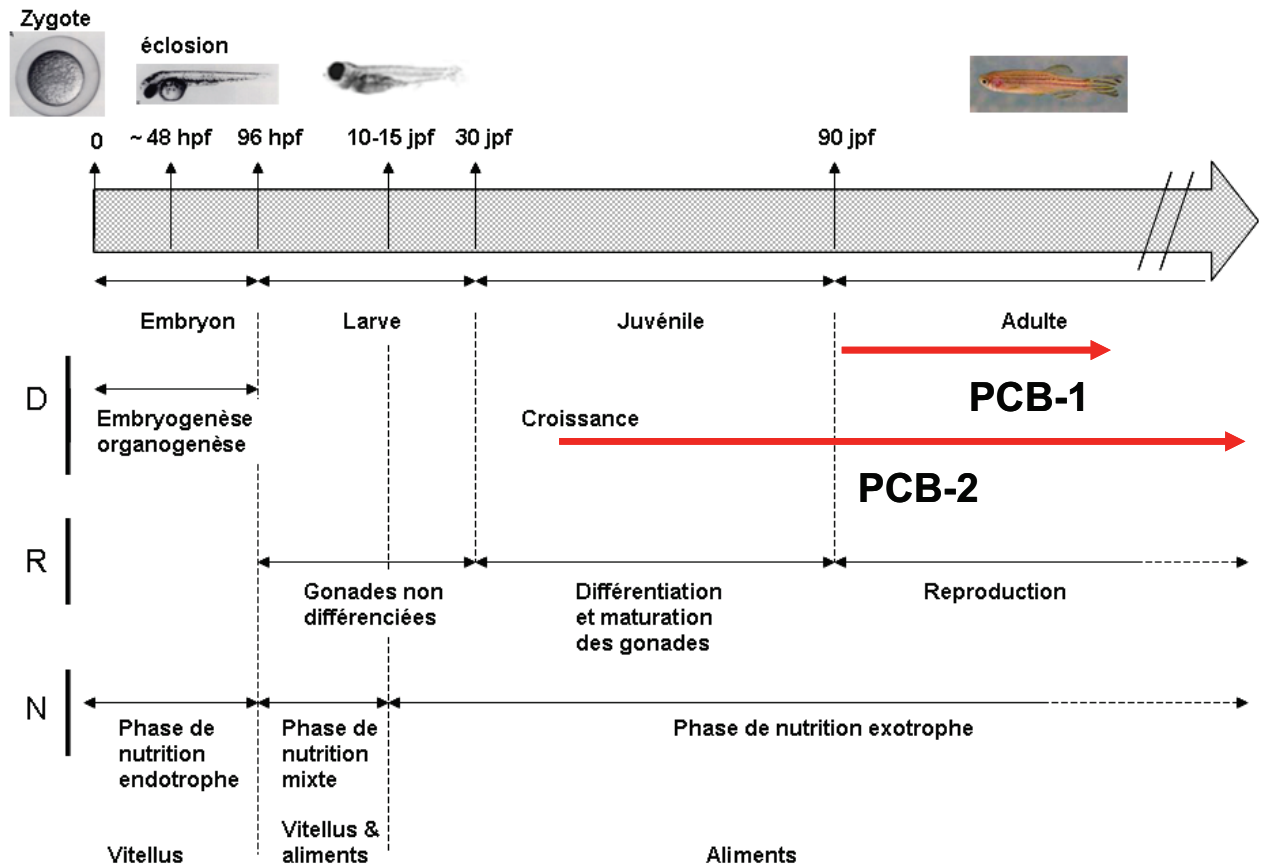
Zygote
éclosion

0
~ 48 hpf
96 hpf
10-15 jpf
30 jpf
90 jpf

Embryon
Larve
Juvénile
Adulte

PCB-1

D
Embryogenèse organogenèse
Croissance

PCB-2

R
Gonades non différenciées
Différentiation et maturation des gonades
Reproduction

N
Phase de nutrition endotrophe
Phase de nutrition mixte
Phase de nutrition exotrophe

Vitellus
Vitellus & aliments
Aliments